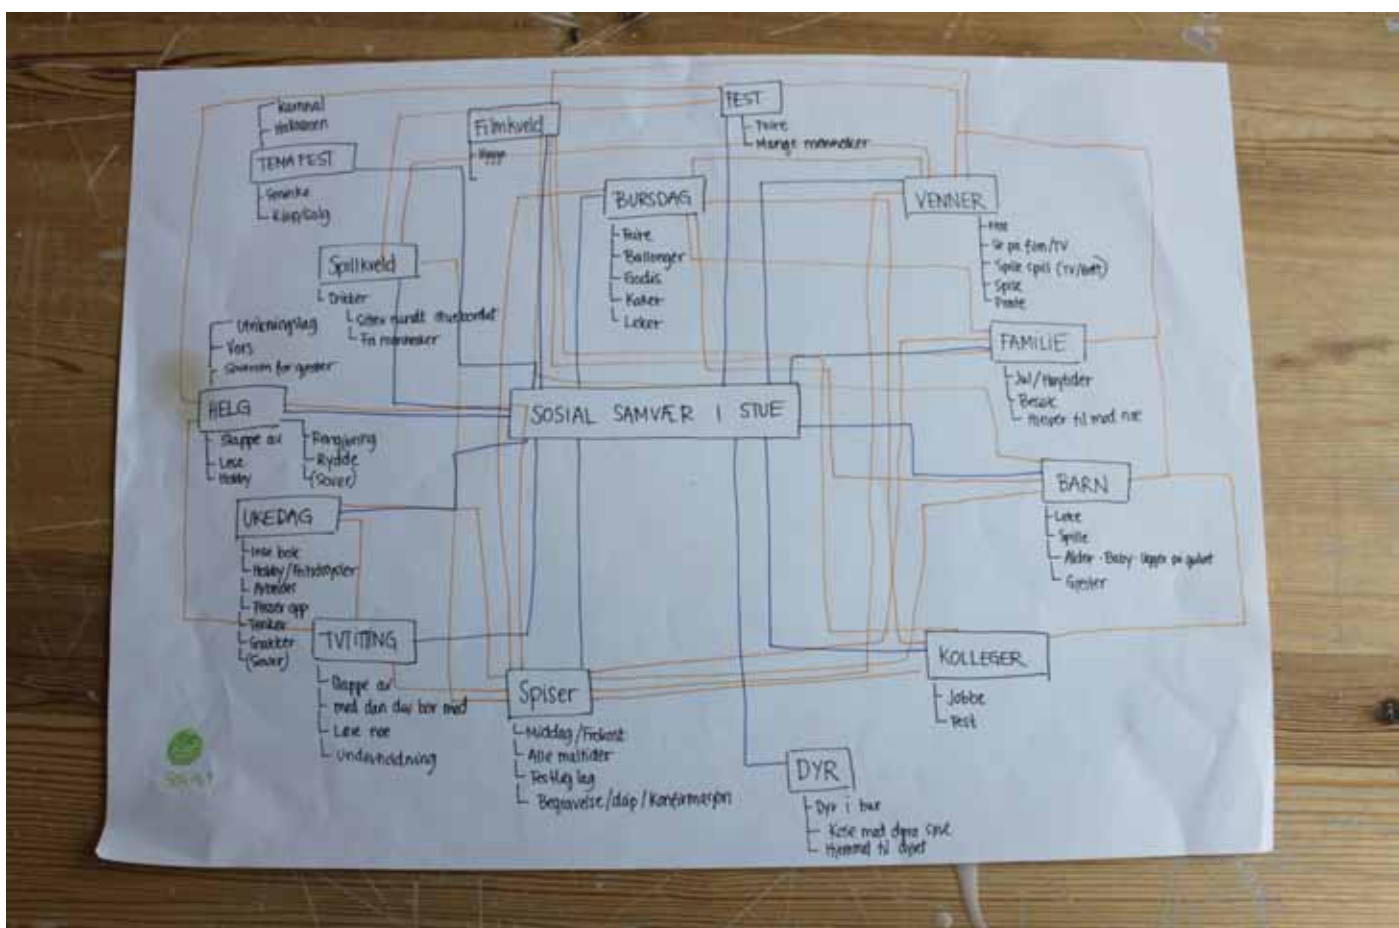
Karneval
Halloween
TEMA FEST
Smanke
Kjøp/Salg

Filmkveld
Popp

FEST
Feire
Mange mennesker

BURSDAG
Feire
Ballonger
Godis
Kaker
Leker

VENNER
Prate
Se på film/TV
Spille spill (TV/bord)
Spise
Prate

Spillkveld
Drikker
Sitter rundt stuebordet
Få mennesker

Utrekningsdag
Vors
Samles for gjester

HELG
Slappe av
Lese
Hobby
Rengjøring
Rydde
(Sover)

SOSIAL SAMVÆR I STUE

FAMILIE
Jul/Høytider
Besøk
Hjelper til med noe

BARN
Leke
Spille
Alder - Baby ligger på gulvet
Gjester

UKEDAG
Lese bok
Hobby/Fritidsaktiviteter
Arbeider
Rydder opp
Tenker
Snakker
(Sover)

TVTITTING
Slappe av
med den du bor med
Lese noe
Underholdning

Spiser
Middag/Frokost
Alle måltider
Festlig lag
Begravelse/dåp/Konfirmasjon

KOLLEGER
Jobbe
Fest

DYR
Dyr i bur
Kose med dyra sine
Hjemme til dyret